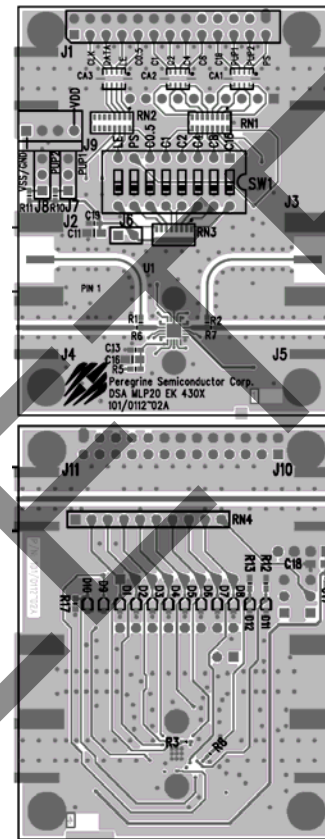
J1
CLK
DATA
LE
CA3
C5
C2
C4
CA2
C8
C6
CA1
PUP1
PUP2
P5
VDD
RN2
RN1
J9
VSS/GND
PUP2
PUP1
C0.5
P5
C1
C2
C4
C8
C16
SW1
R11
J8
R10
J7
J2
C15
J6
J3
C11
RN3
U1
PIN 1
R1
R2
R6
R7
C13
C16
R5
J4
J5
Peregrine Semiconductor Corp.
DSA MLP20 EK 430X
101/0112`02A
J11
J10
RN4
R13
R12
C18
R17
D10
D9
D1
D2
D3
D4
D5
D6
D7
D8
D12
D11
R3
R8